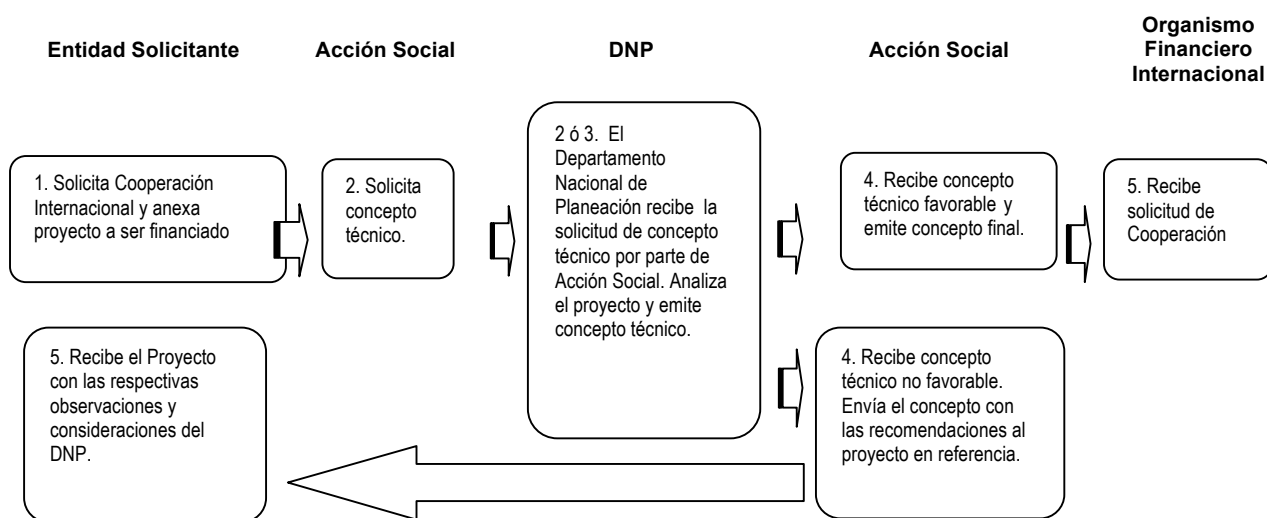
Entidad Solicitante

Acción Social

DNP

Acción Social

Organismo Financiero Internacional

1. Solicita Cooperación Internacional y anexa proyecto a ser financiado

2. Solicita concepto técnico.

2 ó 3. El Departamento Nacional de Planeación recibe la solicitud de concepto técnico por parte de Acción Social. Analiza el proyecto y emite concepto técnico.

4. Recibe concepto técnico favorable y emite concepto final.

5. Recibe solicitud de Cooperación

5. Recibe el Proyecto con las respectivas observaciones y consideraciones del DNP.

4. Recibe concepto técnico no favorable. Envía el concepto con las recomendaciones al proyecto en referencia.